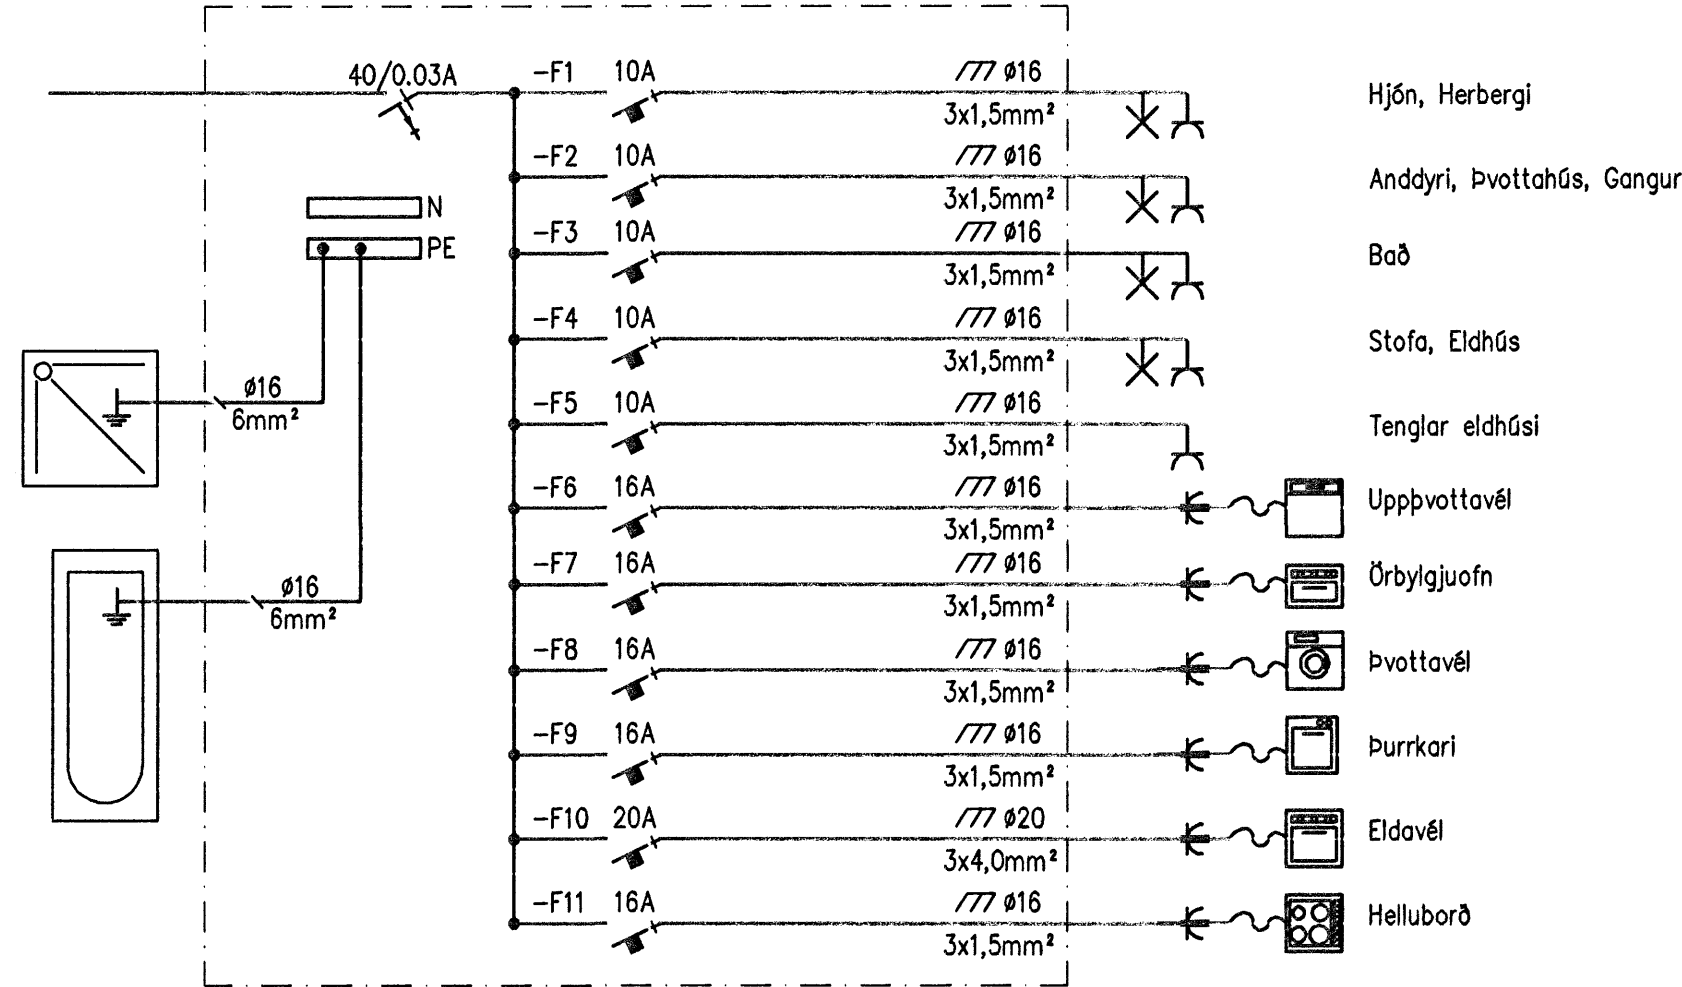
40/0.03A

N
PE

ø16
6mm²

ø16
6mm²

-F1 10A ///ø16 3x1,5mm² Hjón, Herbergi
-F2 10A ///ø16 3x1,5mm² Anddyri, Þvottahús, Gangur
-F3 10A ///ø16 3x1,5mm² Bað
-F4 10A ///ø16 3x1,5mm² Stofa, Eldhús
-F5 10A ///ø16 3x1,5mm² Tenglar eldhúsi
-F6 16A ///ø16 3x1,5mm² Uppþvottavél
-F7 16A ///ø16 3x1,5mm² Örbylgjuofn
-F8 16A ///ø16 3x1,5mm² Þvottavél
-F9 16A ///ø16 3x1,5mm² Þurrkari
-F10 20A ///ø20 3x4,0mm² Eldavél
-F11 16A ///ø16 3x1,5mm² Helluborð